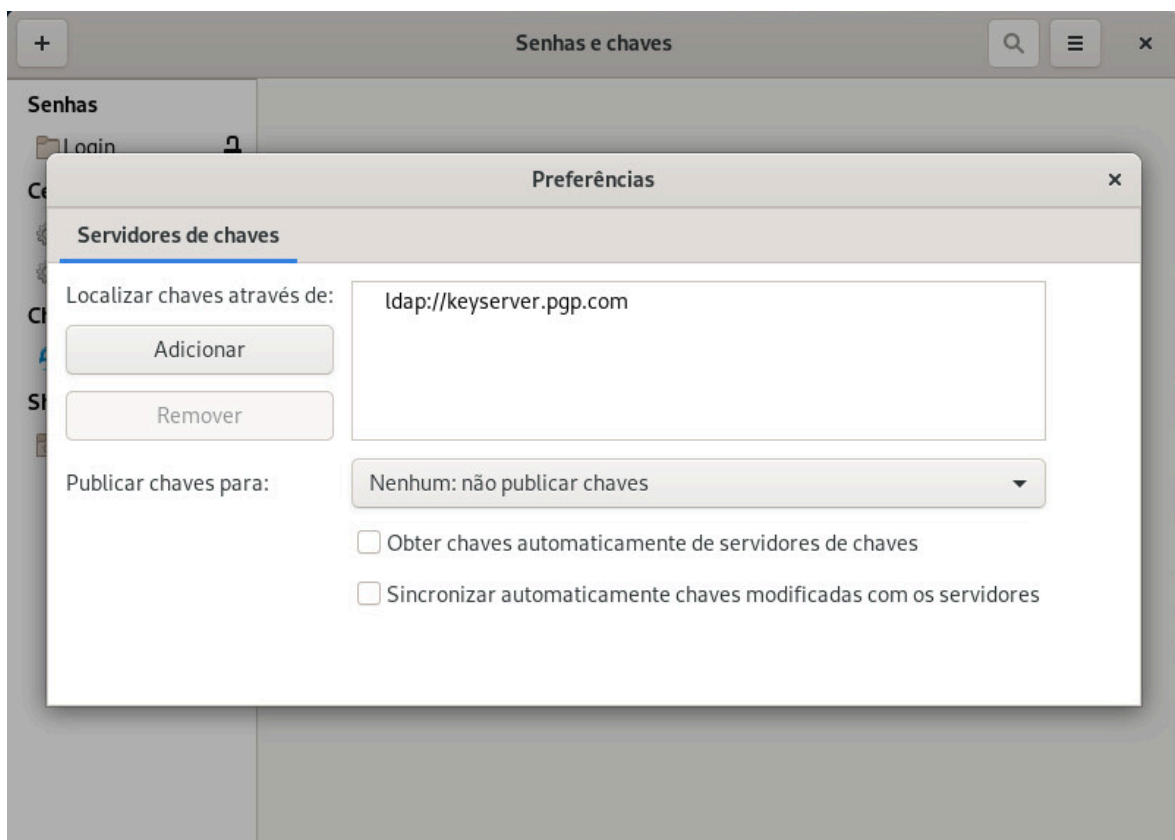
+
Senhas e chaves
×

Senhas
Login
Ce
Ch
Sh

Preferências
×

Servidores de chaves

Localizar chaves através de:
ldap://keyserver.pgp.com
Adicionar
Remover

Publicar chaves para:
Nenhum: não publicar chaves

Obter chaves automaticamente de servidores de chaves
Sincronizar automaticamente chaves modificadas com os servidores